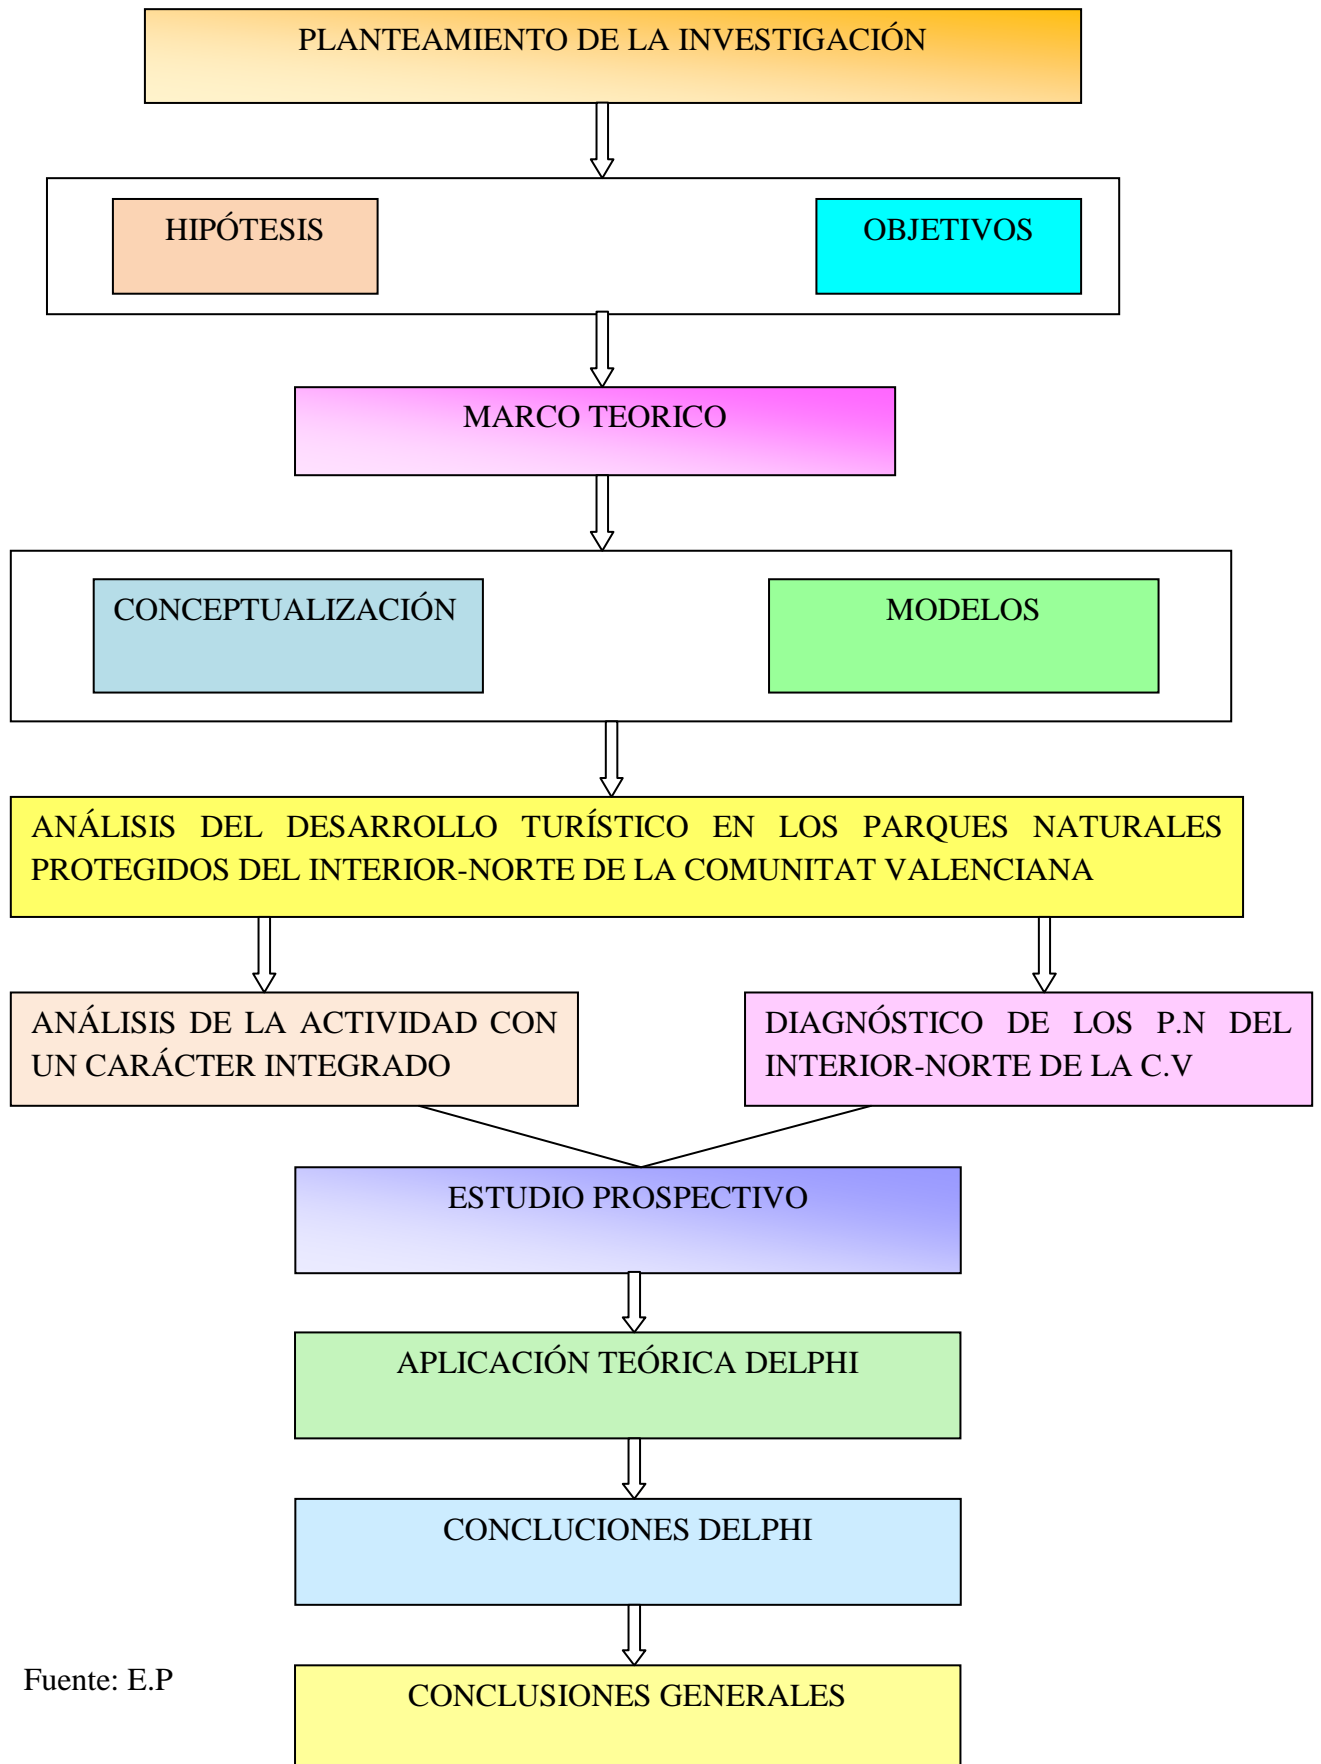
PLANTEAMIENTO DE LA INVESTIGACIÓN

HIPÓTESIS

OBJETIVOS

MARCO TEORICO

CONCEPTUALIZACIÓN

MODELOS

ANÁLISIS DEL DESARROLLO TURÍSTICO EN LOS PARQUES NATURALES PROTEGIDOS DEL INTERIOR-NORTE DE LA COMUNITAT VALENCIANA

ANÁLISIS DE LA ACTIVIDAD CON UN CARÁCTER INTEGRADO

DIAGNÓSTICO DE LOS P.N DEL INTERIOR-NORTE DE LA C.V

ESTUDIO PROSPECTIVO

APLICACIÓN TEÓRICA DELPHI

CONCLUCIONES DELPHI

Fuente: E.P

CONCLUSIONES GENERALES